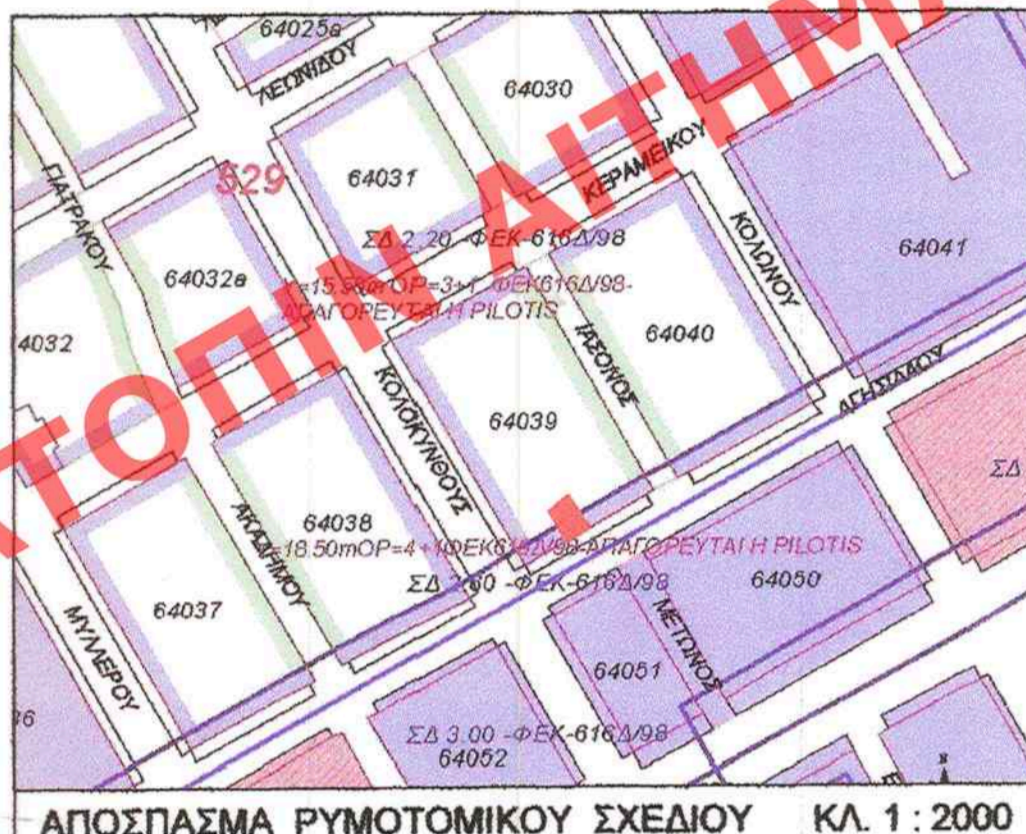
64025α
ΛΕΩΝΙΔΟΥ
64030
ΚΕΡΑΜΕΙΚΟΥ
529
64031
ΓΙΑΤΡΑΚΟΥ
ΣΔ 2.20 -ΦΕΚ-616Δ/98
ΚΟΛΩΝΟΥ
64041
64032α
Η=15.50mOP=3+1 ΦΕΚ616Δ/98-ΑΠΑΓΟΡΕΥΤΑΙ Η PILOTIS
ΙΑΣΟΝΟΣ
64040
4032
ΑΓΗΣΙΛΑΟΥ
ΚΟΛΟΚΥΝΘΟΥΣ
64039
ΣΔ
64038
ΑΚΑΔΗΜΟΥ
Η=18.50mOP=4+1ΦΕΚ616Δ/98-ΑΠΑΓΟΡΕΥΤΑΙ Η PILOTIS
ΣΔ 2.60 -ΦΕΚ-616Δ/98
64050
64037
ΜΕΤΩΝΟΣ
ΜΥΛΛΕΡΟΥ
64051
36
ΣΔ 3.00 -ΦΕΚ-616Δ/98
64052
ΤΟΠΙΚΗ ΑΙΤΗΜ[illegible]
ΑΠΟΣΠΑΣΜΑ ΡΥΜΟΤΟΜΙΚΟΥ ΣΧΕΔΙΟΥ ΚΛ. 1 : 2000